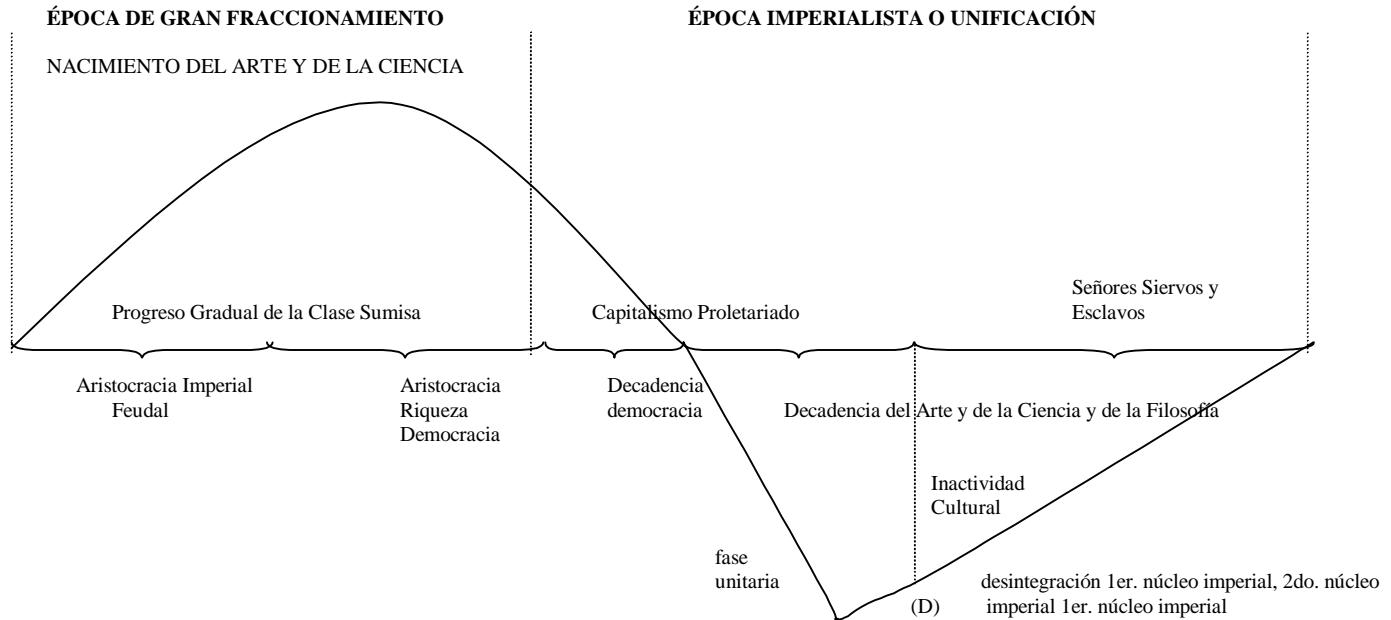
ÉPOCA DE GRAN FRACCIONAMIENTO

ÉPOCA IMPERIALISTA O UNIFICACIÓN

NACIMIENTO DEL ARTE Y DE LA CIENCIA

Progreso Gradual de la Clase Sumisa

Capitalismo Proletariado

Señores Siervos y Esclavos

Aristocracia Imperial Feudal

Aristocracia Riqueza Democracia

Decadencia democracia

Decadencia del Arte y de la Ciencia y de la Filosofía

Inactividad Cultural

fase unitaria

(D)

desintegración 1er. núcleo imperial, 2do. núcleo imperial 1er. núcleo imperial